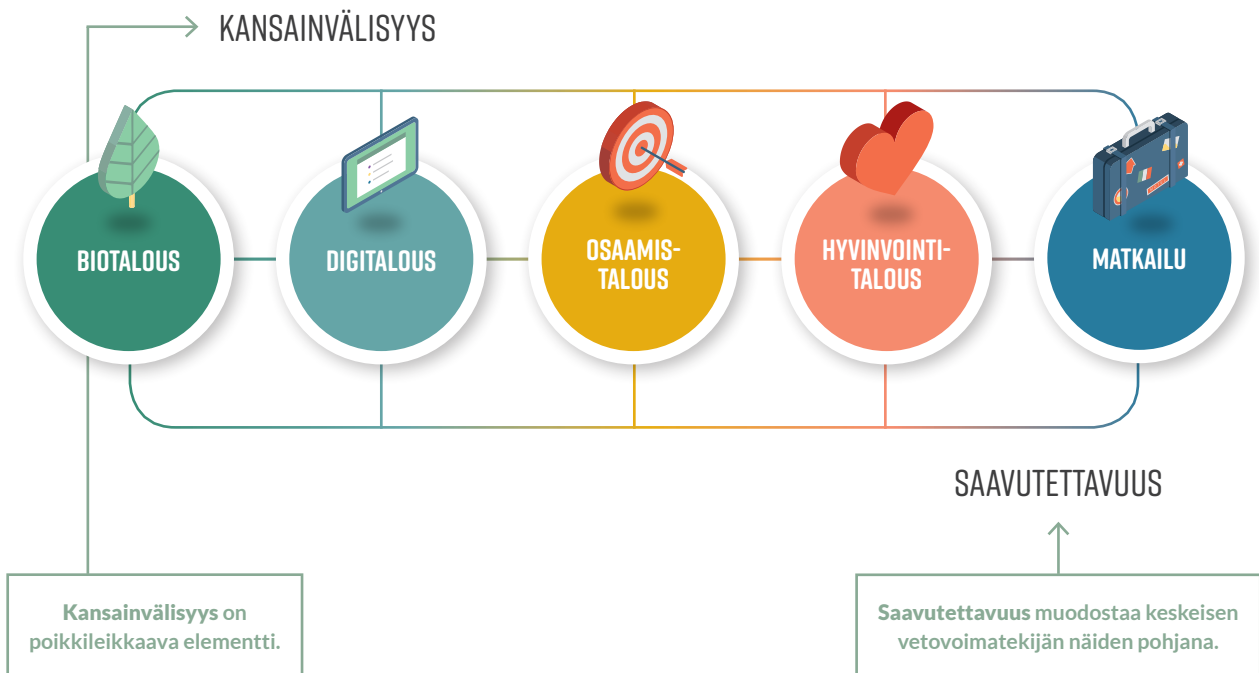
KANSAINVÄLISYYS

BIOTALOUS

DIGITALOUS

OSAAMISTALOUS

HYVINVOINTITALOUS

MATKAILU

SAAVUTETTAVUUS

**Kansainvälisyys** on poikkileikkaava elementti.

**Saavutettavuus** muodostaa keskeisen vetovoimatekijän näiden pohjana.